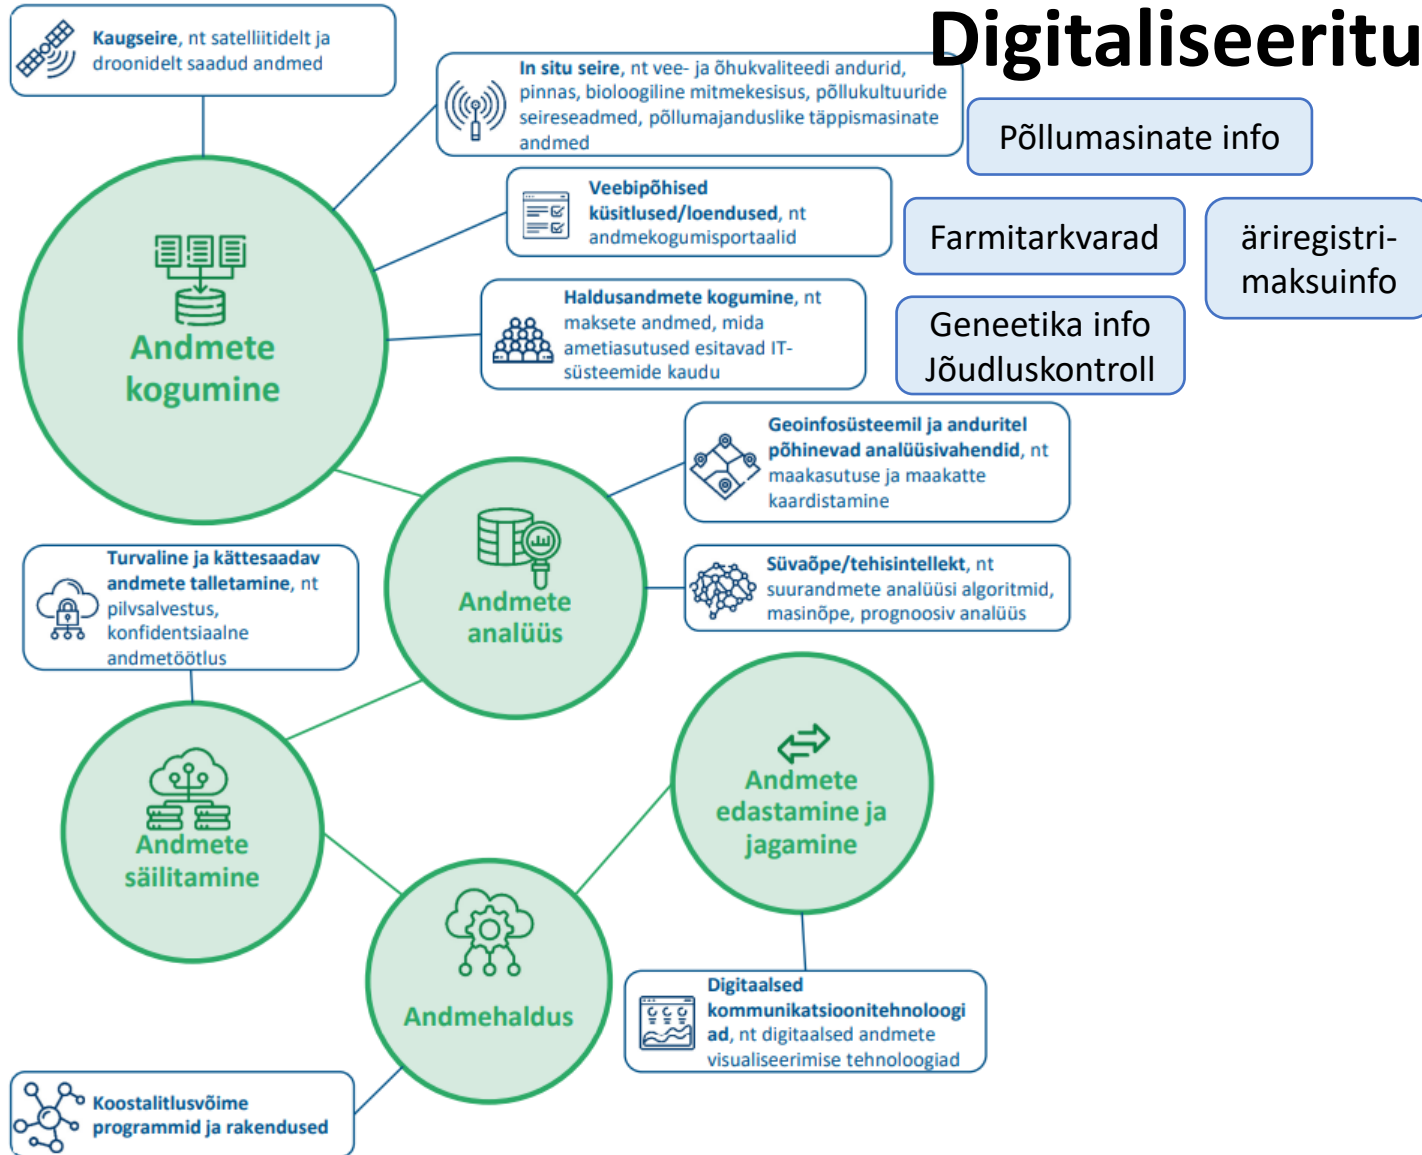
Digitaliseeritu

Kaugseire, nt satelliitidelt ja droonidelt saadud andmed

In situ seire, nt vee- ja õhukvaliteedi andurid, pinnas, bioloogiline mitmekesisus, põllukultuuride seireseadmed, põllumajanduslike täppismasinate andmed

Põllumasinate info

Veebipõhised küsitlused/loendused, nt andmekogumisportaalid

Farmitarkvarad

äriregistri-maksuinfo

Haldusandmete kogumine, nt maksete andmed, mida ametiasutused esitavad IT-süsteemide kaudu

Geneetika info
Jõudluskontroll

Andmete kogumine

Geoinfosüsteemil ja anduritel põhinevad analüüsivahendid, nt maakasutuse ja maakatte kaardistamine

Turvaline ja kättesaadav andmete talletamine, nt pilvsalvestus, konfidentsiaalne andmetöötlus

Andmete analüüs

Süvaõpe/tehisintellekt, nt suurandmete analüüsi algoritmid, masinõpe, prognoosiv analüüs

Andmete edastamine ja jagamine

Andmete säilitamine

Andmehaldus

Digitaalsed kommunikatsioonitehnoloogiad, nt digitaalsed andmete visualiseerimise tehnoloogiad

Koostalitlusvõime programmid ja rakendused